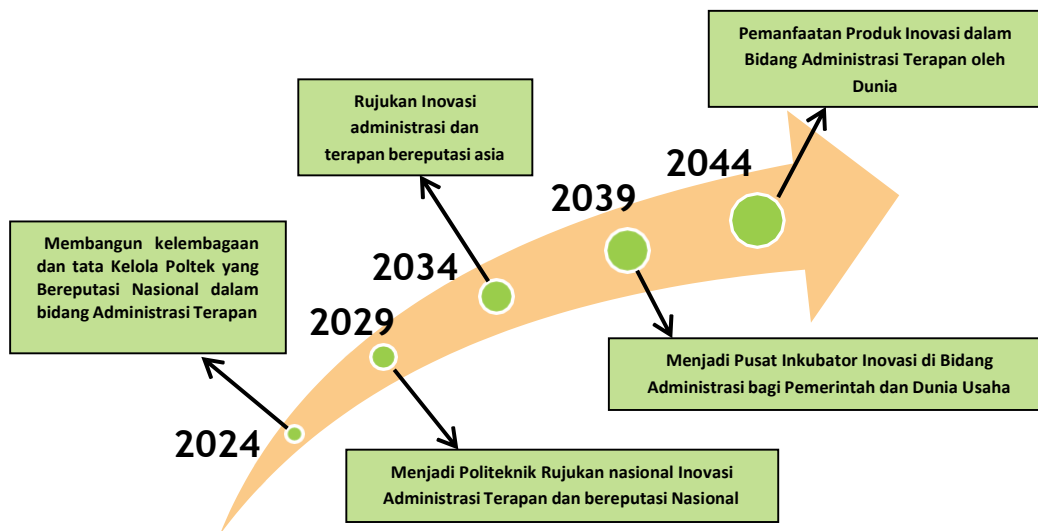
Pemanfaatan Produk Inovasi dalam Bidang Administrasi Terapan oleh Dunia

Rujukan Inovasi administrasi dan terapan bereputasi asia

2044

2039

Membangun kelembagaan dan tata Kelola Poltek yang Bereputasi Nasional dalam bidang Administrasi Terapan

2034

2029

Menjadi Pusat Inkubator Inovasi di Bidang Administrasi bagi Pemerintah dan Dunia Usaha

2024

Menjadi Politeknik Rujukan nasional Inovasi Administrasi Terapan dan bereputasi Nasional